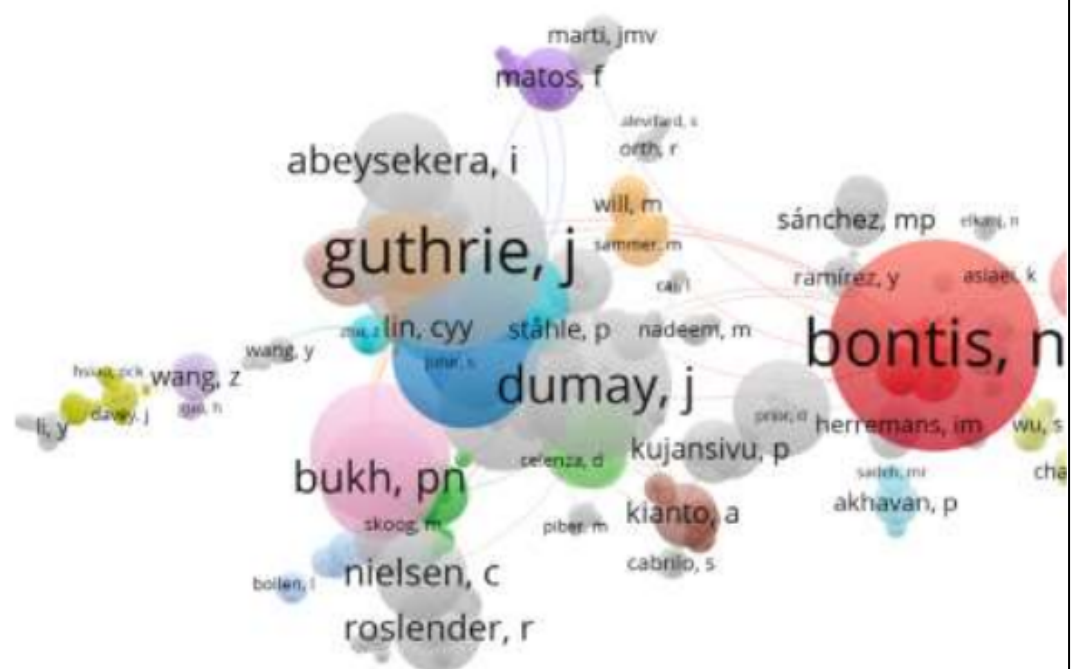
marti, jmv
matos, f
alavifard, s
orth, r
abeysekera, i
will, m
sánchez, mp
elkaid, n
guthrie, j
sammer, m
ramírez, y
asiaei, k
cai, l
lin, cyy
ståhle, p
nadeem, m
bontis, n
zhu, z
jiang, h
wang, y
hsiao, pck
wang, z
dumay, j
li, y
davey, j
guo, h
prior, d
herremans, im
wu, s
kujansivu, p
bukh, pn
celenza, d
sadeh, mi
cha
kianto, a
akhavan, p
skoog, m
piber, m
cabrilo, s
bollen, l
nielsen, c
roslender, r